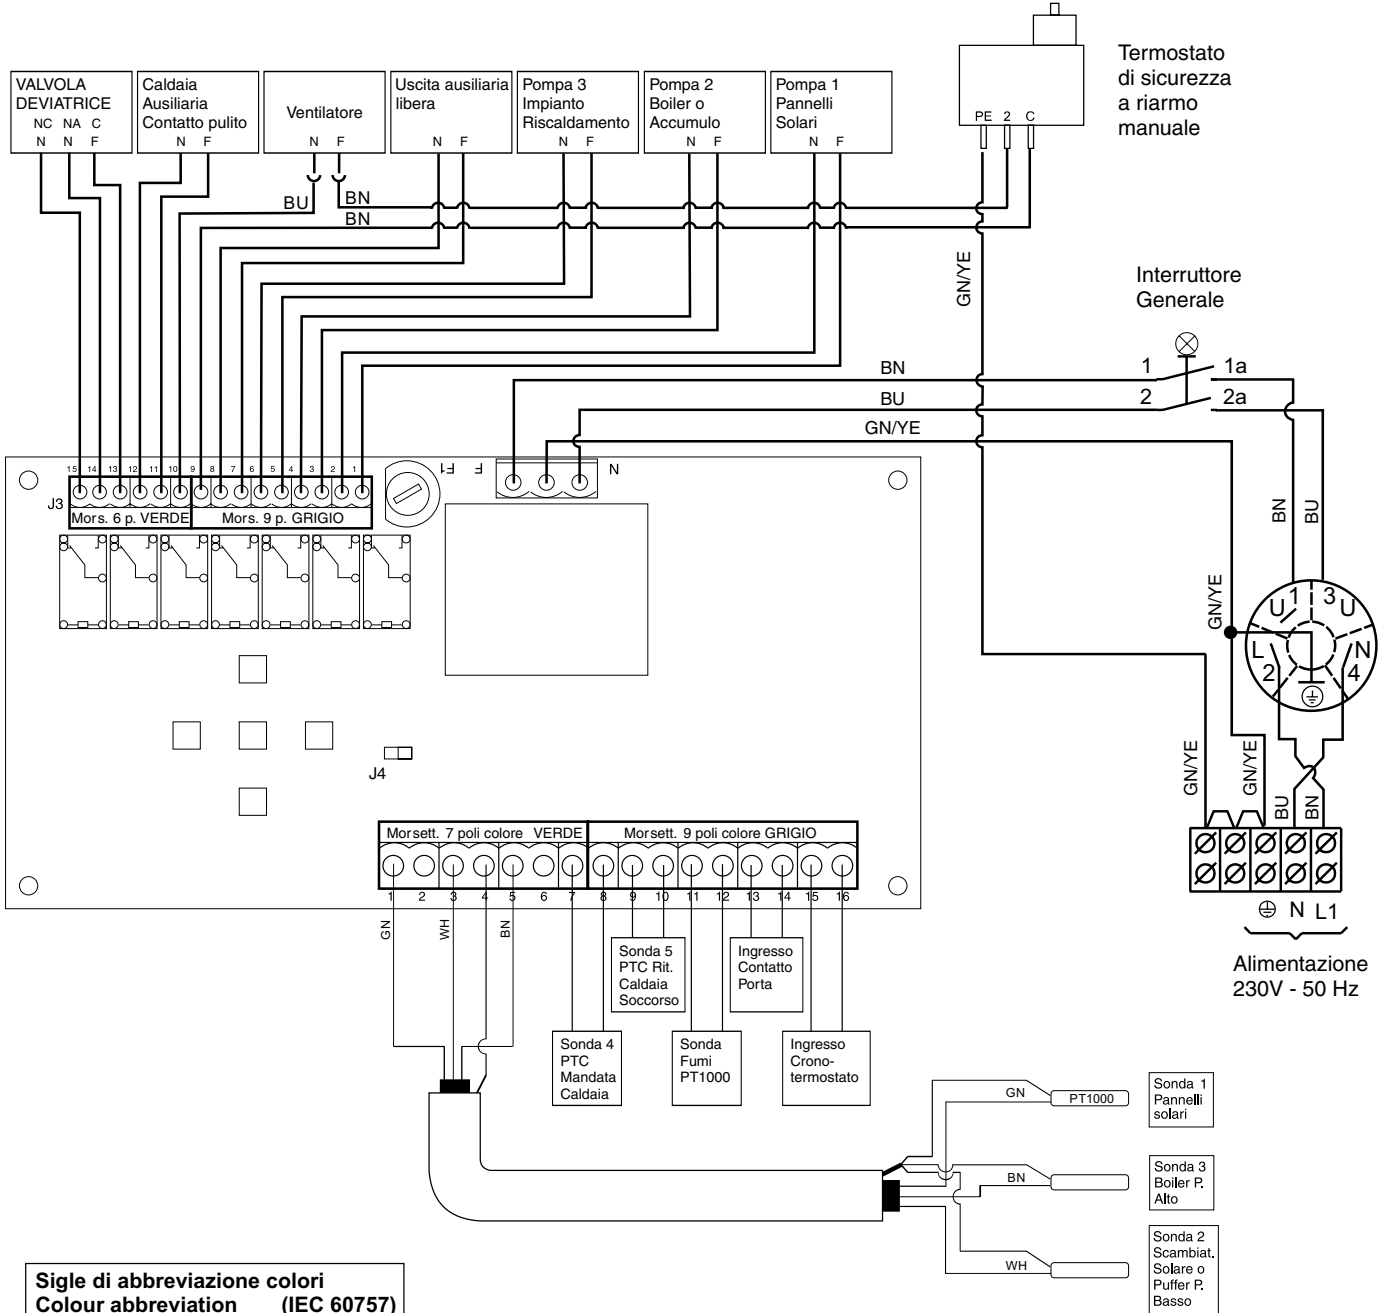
Termostato di sicurezza a riarmo manuale

PE 2 C

VALVOLA DEVIATRICE
NC NA C
N N F

Caldaia Ausiliaria Contatto pulito
N F

Ventilatore
N F

Uscita ausiliaria libera
N F

Pompa 3 Impianto Riscaldamento
N F

Pompa 2 Boiler o Accumulo
N F

Pompa 1 Pannelli Solari
N F

BU
BN
BN

GN/YE

Interruttore Generale

BN
BU
GN/YE

1 1a
2 2a

15 14 13 12 11 10 9 8 7 6 5 4 3 2 1
J3
Mors. 6 p. VERDE
Mors. 9 p. GRIGIO

F1
F
N

BN BU

GN/YE

U 1 3 U
L N
2 4

GN/YE GN/YE BU BN

J4

Morsett. 7 poli colore VERDE
Morsett. 9 poli colore GRIGIO

1 2 3 4 5 6 7 8 9 10 11 12 13 14 15 16

GN WH BN

Sonda 5 PTC Rit. Caldaia Soccorso

Ingresso Contatto Porta

Sonda 4 PTC Mandata Caldaia

Sonda Fumi PT1000

Ingresso Crono-termostato

⊕ N L1

Alimentazione 230V - 50 Hz

GN
PT1000
Sonda 1 Pannelli solari

BN
Sonda 3 Boiler P. Alto

WH
Sonda 2 Scambiat. Solare o Puffer P. Basso

Sigle di abbreviazione colori
Colour abbreviation (IEC 60757)